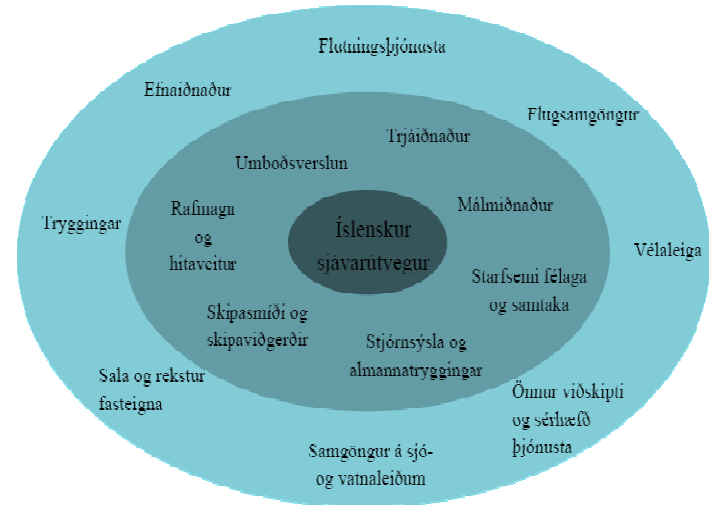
Íslenskur sjávarútvegur

Umboðsverslun

Trjáiðnaður

Málmiðnaður

Rafmagn og hitaveitur

Starfsemi félaga og samtaka

Skipasmíði og skipaviðgerðir

Stjórnsýsla og almannatryggingar

Flutningsþjónusta

Efnaiðnaður

Flugsamgöngur

Tryggingar

Vélaleiga

Sala og rekstur fasteigna

Önnur viðskipti og sérhæfð þjónusta

Samgöngur á sjó- og vatnaleiðum